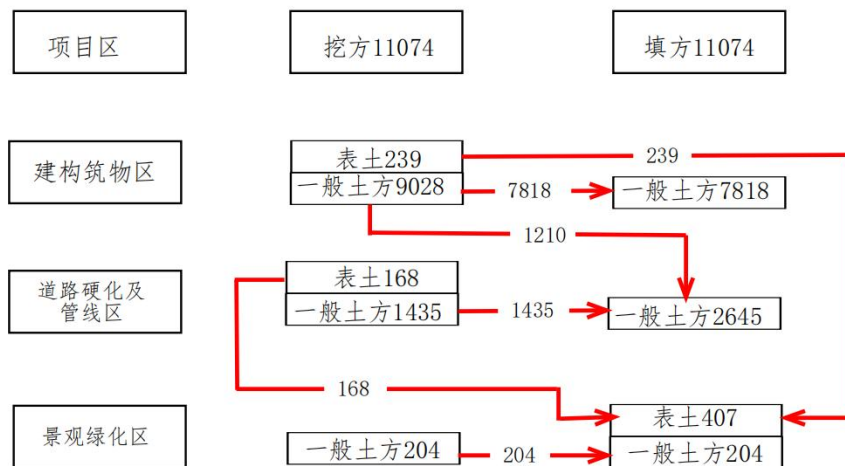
项目区

挖方11074

填方11074

建构筑物区

表土239

一般土方9028

239

7818

一般土方7818

1210

道路硬化及管线区

表土168

一般土方1435

1435

一般土方2645

168

景观绿化区

表土407

一般土方204

204

一般土方204